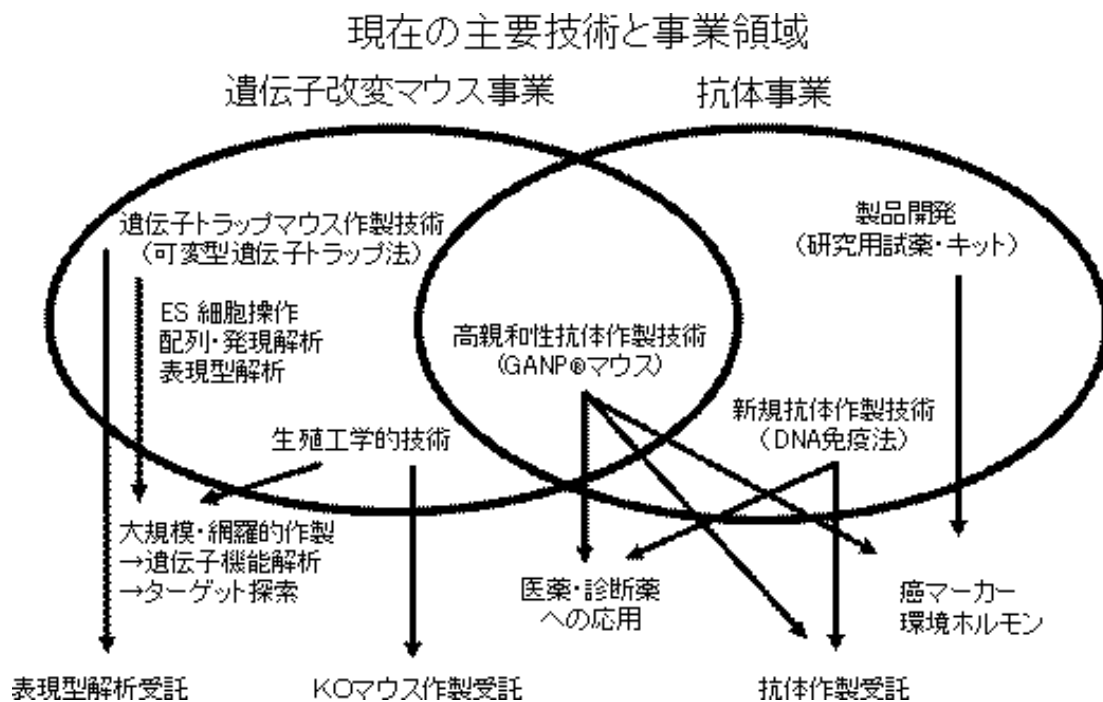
現在の主要技術と事業領域

遺伝子改変マウス事業

抗体事業

遺伝子トラップマウス作製技術
（可変型遺伝子トラップ法）

ES 細胞操作
配列・発現解析
表現型解析

製品開発
（研究用試薬・キット）

高親和性抗体作製技術
（GANP®マウス）

新規抗体作製技術
（DNA免疫法）

生殖工学的技術

大規模・網羅的作製
→遺伝子機能解析
→ターゲット探索

医薬・診断薬
への応用

癌マーカー
環境ホルモン

表現型解析受託

KOマウス作製受託

抗体作製受託